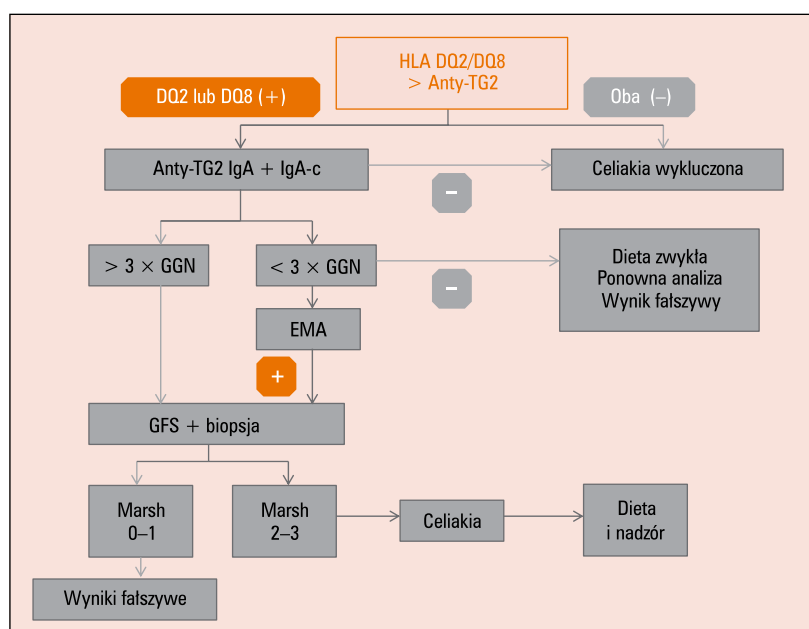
HLA DQ2/DQ8 > Anty-TG2

DQ2 lub DQ8 (+)

Oba (–)

Anty-TG2 IgA + IgA-c

Celiakia wykluczona

–

> 3 × GGN

< 3 × GGN

Dieta zwykła
Ponowna analiza
Wynik fałszywy

–

EMA

+

GFS + biopsja

Marsh 0–1

Marsh 2–3

Celiakia

Dieta i nadzór

Wyniki fałszywe